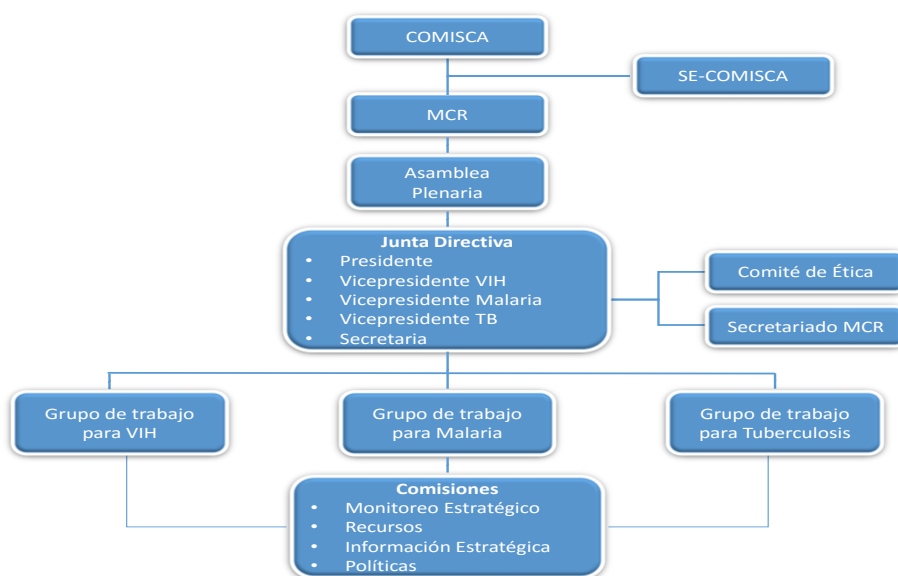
COMISCA

SE-COMISCA

MCR

Asamblea Plenaria

**Junta Directiva**
- Presidente
- Vicepresidente VIH
- Vicepresidente Malaria
- Vicepresidente TB
- Secretaria

Comité de Ética

Secretariado MCR

Grupo de trabajo para VIH

Grupo de trabajo para Malaria

Grupo de trabajo para Tuberculosis

**Comisiones**
- Monitoreo Estratégico
- Recursos
- Información Estratégica
- Políticas